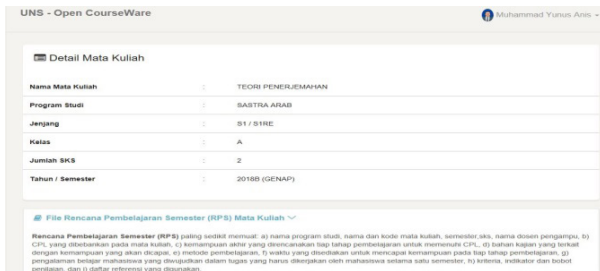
UNS - Open CourseWare

Muhammad Yunus Anis

Detail Mata Kuliah

| Nama Mata Kuliah | : | TEORI PENERJEMAHAN |
|---|---|---|
| Program Studi | : | SASTRA ARAB |
| Jenjang | : | S1 / S1RE |
| Kelas | : | A |
| Jumlah SKS | : | 2 |
| Tahun / Semester | : | 2018B (GENAP) |

File Rencana Pembelajaran Semester (RPS) Mata Kuliah

Rencana Pembelajaran Semester (RPS) paling sedikit memuat: a) nama program studi, nama dan kode mata kuliah, semester,sks, nama dosen pengampu, b) CPL yang dibebankan pada mata kuliah, c) kemampuan akhir yang direncanakan tiap tahap pembelajaran untuk memenuhi CPL, d) bahan kajian yang terkait dengan kemampuan yang akan dicapai, e) metode pembelajaran, f) waktu yang disediakan untuk mencapai kemampuan pada tiap tahap pembelajaran, g) pengalaman belajar mahasiswa yang diwujudkan dalam tugas yang harus dikerjakan oleh mahasiswa selama satu semester, h) kriteria, indikator dan bobot penilaian, dan i) daftar referensi yang digunakan.